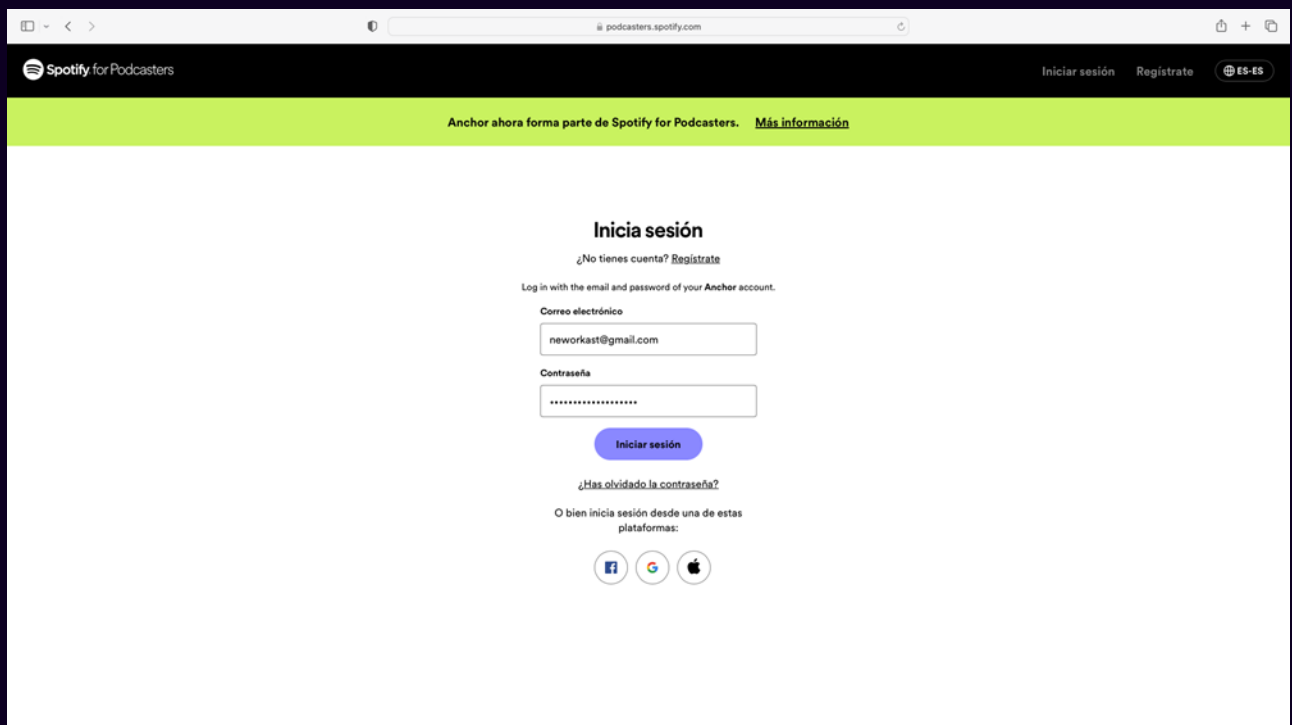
podcasters.spotify.com

Spotify for Podcasters

Iniciar sesión Regístrate ES-ES

Anchor ahora forma parte de Spotify for Podcasters. Más información

Inicia sesión

¿No tienes cuenta? Regístrate

Log in with the email and password of your Anchor account.

Correo electrónico

neworkast@gmail.com

Contraseña

•••••••••••••••••••

Iniciar sesión

¿Has olvidado la contraseña?

O bien inicia sesión desde una de estas plataformas:

G